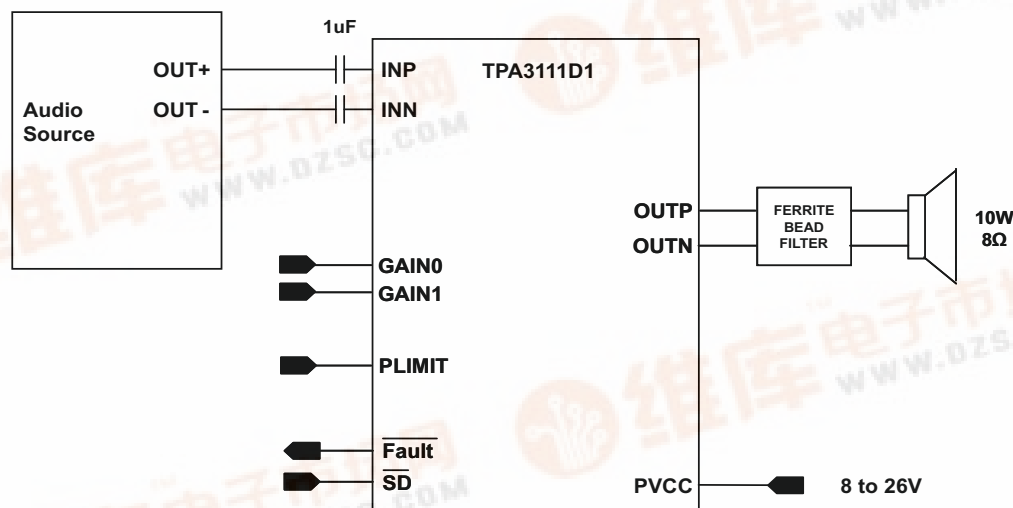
1uF

Audio Source

OUT+

OUT -

INP

INN

TPA3111D1

OUTP

OUTN

FERRITE BEAD FILTER

10W 8Ω

GAIN0

GAIN1

PLIMIT

$\overline{\text{Fault}}$

$\overline{\text{SD}}$

PVCC

8 to 26V

维库电子市场网 WWW.DZSC.COM

维库电子市场网 WWW.DZSC.COM

维库电子市场网 WWW.DZSC.COM